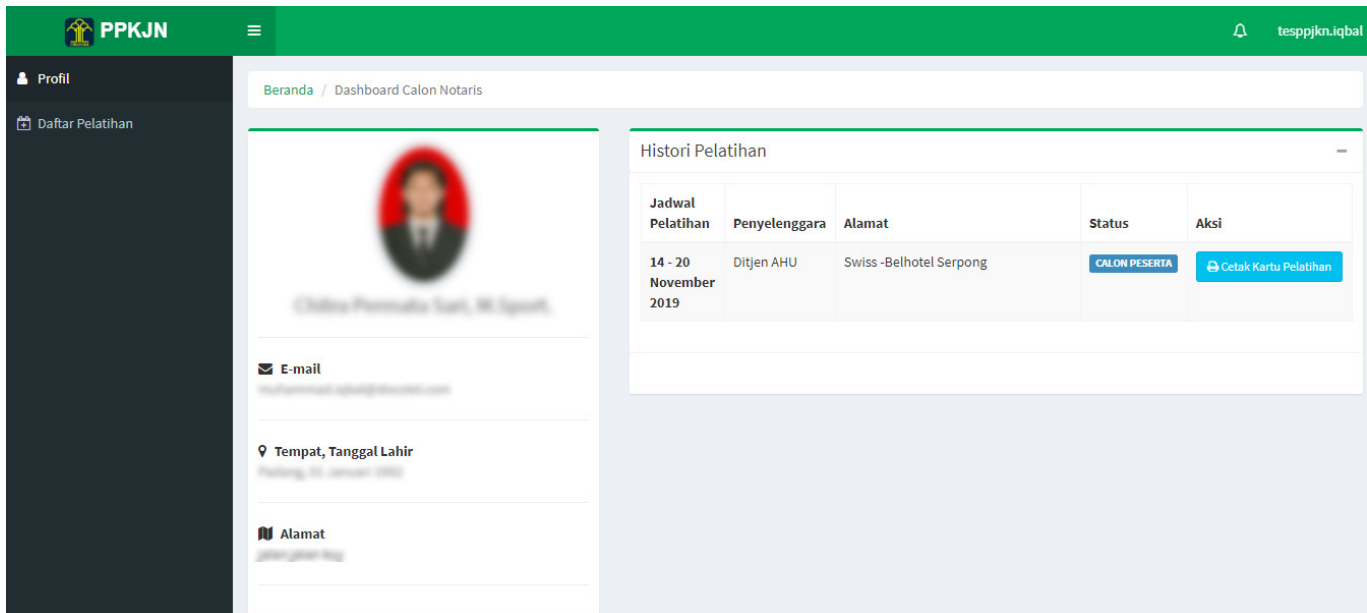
PPKJN

tesppjkn.iqbal

Profil

Daftar Pelatihan

Beranda / Dashboard Calon Notaris

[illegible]

E-mail
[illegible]

Tempat, Tanggal Lahir
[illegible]

Alamat
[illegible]

Histori Pelatihan

| Jadwal Pelatihan | Penyelenggara | Alamat | Status | Aksi |
|---|---|---|---|---|
| 14 - 20 November 2019 | Ditjen AHU | Swiss -Belhotel Serpong | CALON PESERTA | Cetak Kartu Pelatihan |